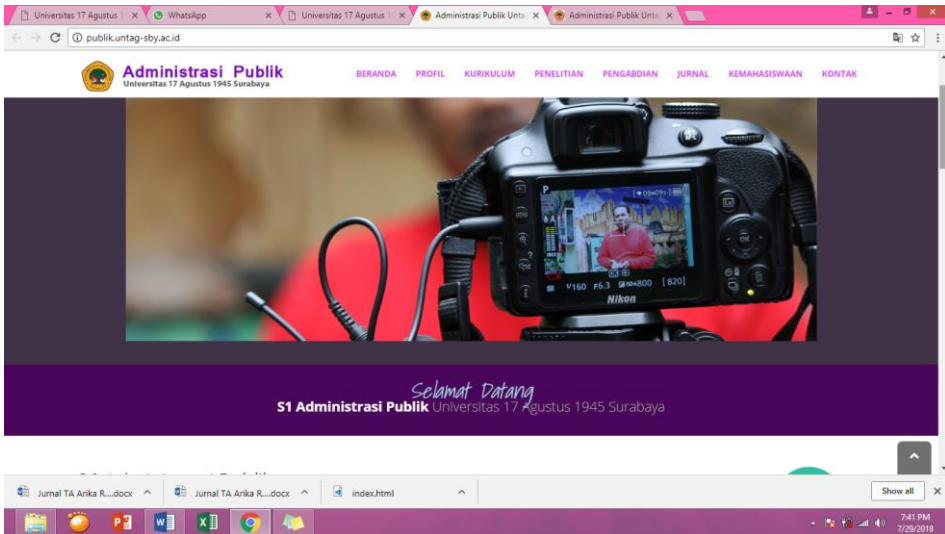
Universitas 17 Agustus 1 ×
WhatsApp ×
Universitas 17 Agustus 1 ×
Administrasi Publik Unt ×
Administrasi Publik Unt ×

publik.untag-sby.ac.id

Administrasi Publik
Universitas 17 Agustus 1945 Surabaya

BERANDA PROFIL KURIKULUM PENELITIAN PENGABDIAN JURNAL KEMAHASISWAAN KONTAK

P
1/160 F6.3 800 [820]
Nikon

Selamat Datang
S1 Administrasi Publik Universitas 17 Agustus 1945 Surabaya

Jurnal TA Arika R....docx
Jurnal TA Arika R....docx
index.html
Show all

7:41 PM
7/29/2018